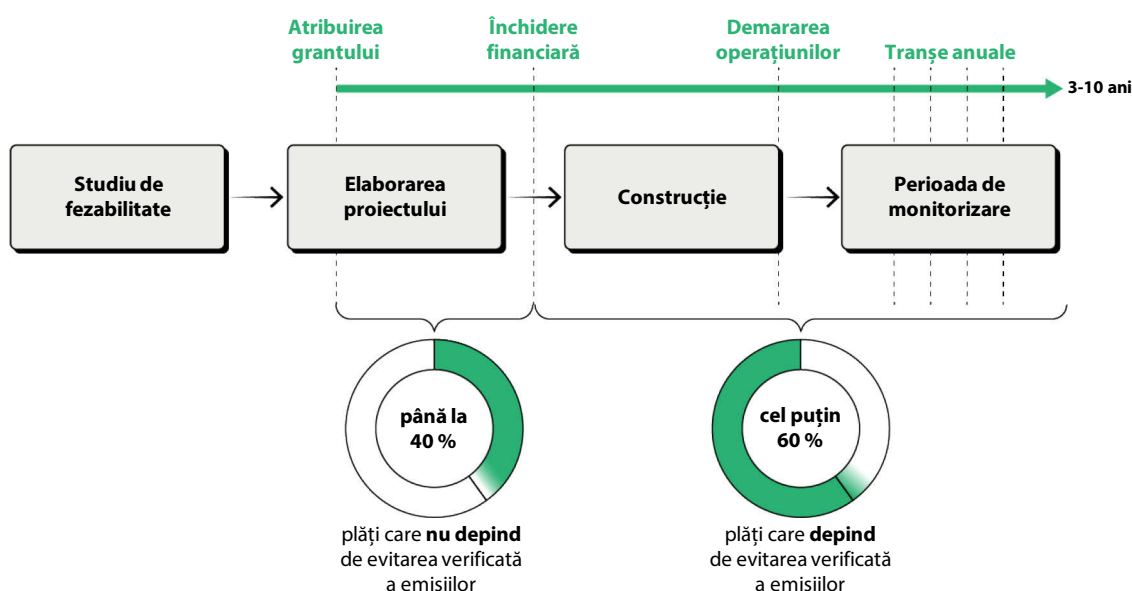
Atribuirea grantului

Închidere financiară

Demararea operațiunilor

Tranșe anuale

3-10 ani

Studiu de fezabilitate

Elaborarea proiectului

Construcție

Perioada de monitorizare

până la 40 %

plăți care **nu depind** de evitarea verificată a emisiilor

cel puțin 60 %

plăți care **depind** de evitarea verificată a emisiilor